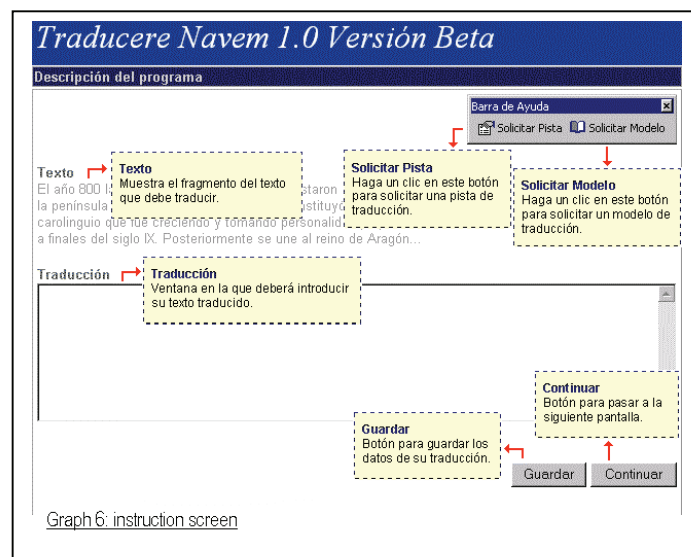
Traducere Navem 1.0 Versión Beta

Descripción del programa

Barra de Ayuda

Solicitar Pista Solicitar Modelo

Texto

El año 800 l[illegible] staron la península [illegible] stituy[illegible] carolinguio que fue creciendo y tomando personalid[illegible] a finales del siglo IX. Posteriormente se une al reino de Aragón...

Texto
Muestra el fragmento del texto que debe traducir.

Solicitar Pista
Haga un clic en este botón para solicitar una pista de traducción.

Solicitar Modelo
Haga un clic en este botón para solicitar un modelo de traducción.

Traducción

Traducción
Ventana en la que deberá introducir su texto traducido.

Continuar
Botón para pasar a la siguiente pantalla.

Guardar
Botón para guardar los datos de su traducción.

Guardar Continuar

Graph 6: instruction screen